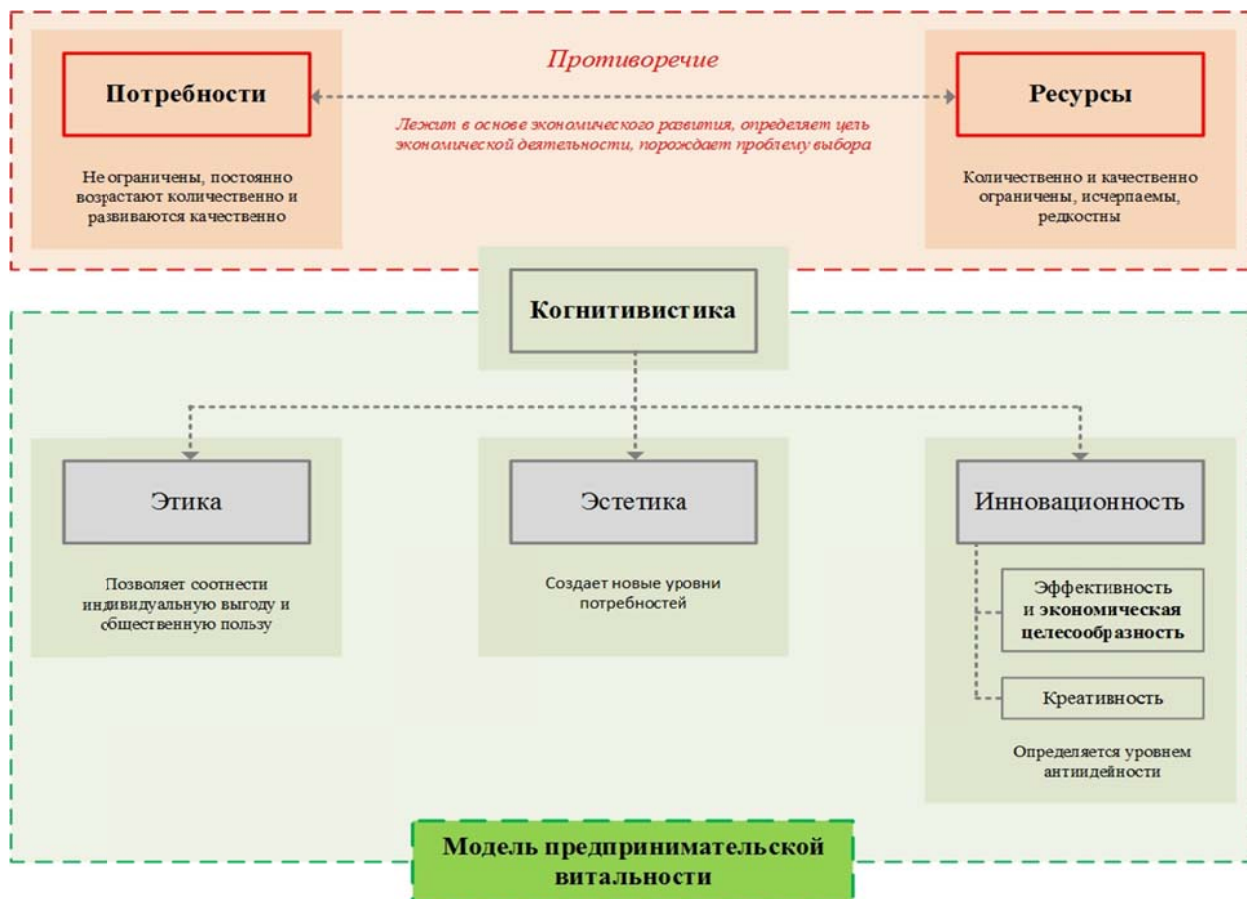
Противоречие

Потребности

Лежит в основе экономического развития, определяет цель экономической деятельности, порождает проблему выбора

Ресурсы

Не ограничены, постоянно возрастают количественно и развиваются качественно

Количественно и качественно ограничены, исчерпаемы, редкостны

Когнитивистика

Этика

Позволяет соотнести индивидуальную выгоду и общественную пользу

Эстетика

Создает новые уровни потребностей

Инновационность

Эффективность и экономическая целесообразность

Креативность

Определяется уровнем антиидейности

Модель предпринимательской витальности